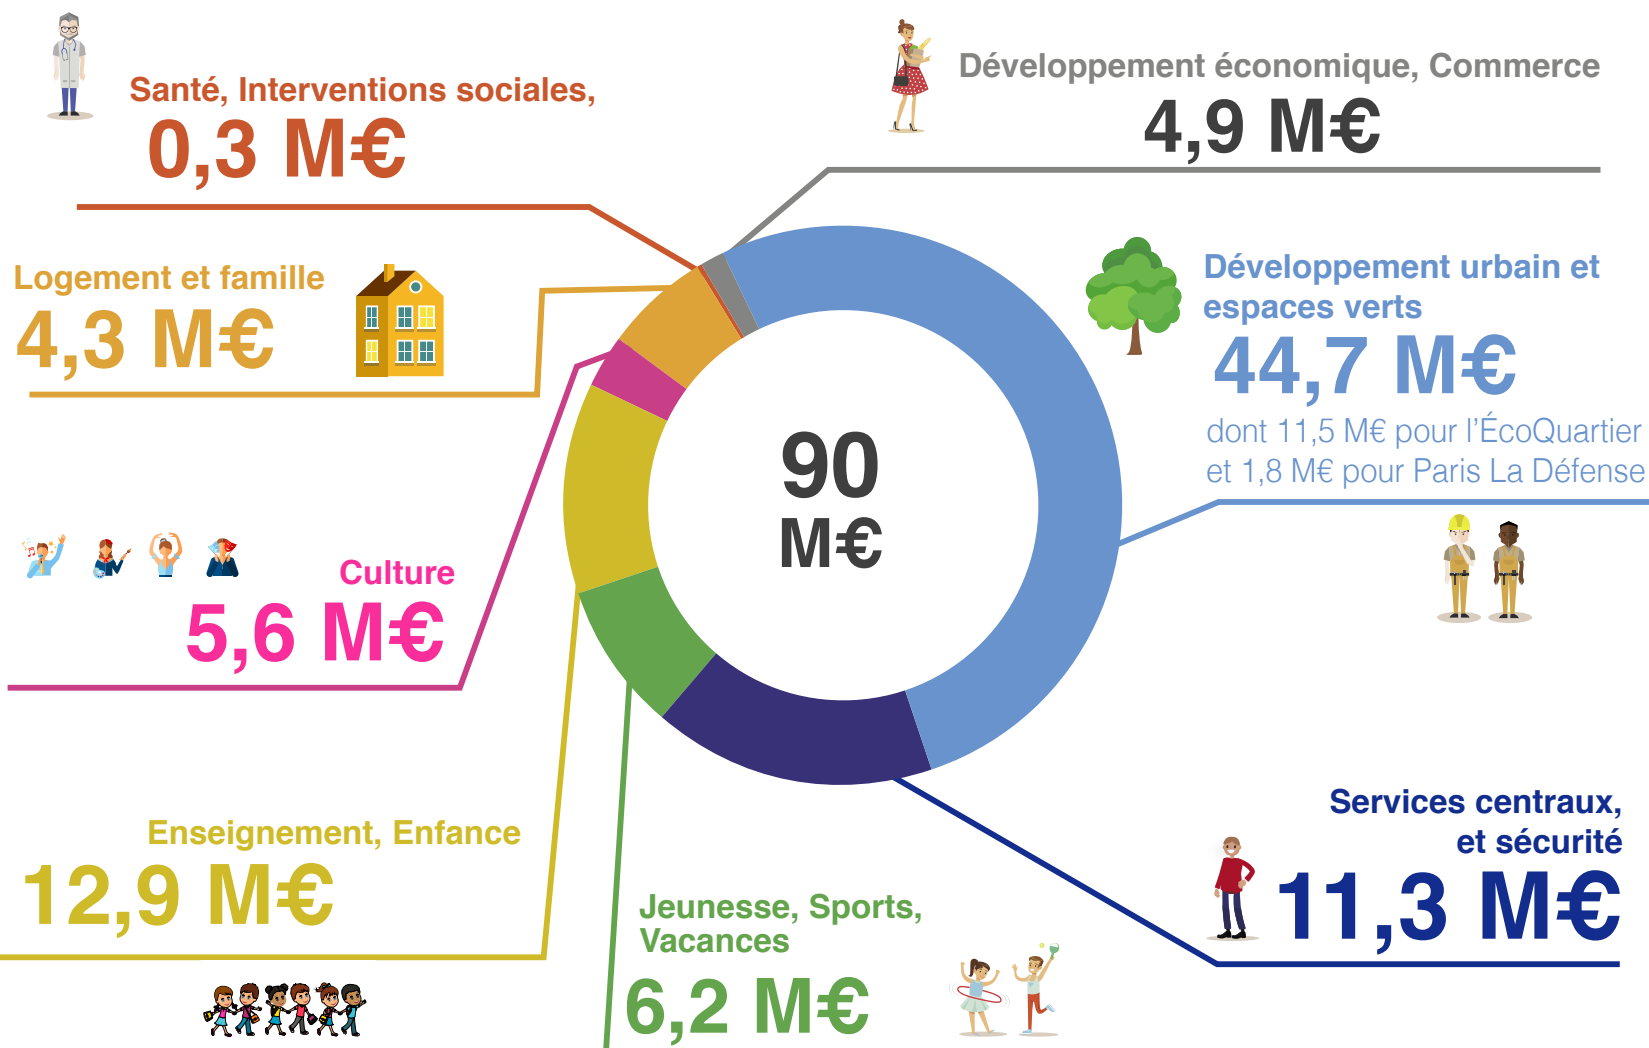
Santé, Interventions sociales,
0,3 M€

Développement économique, Commerce
4,9 M€

Logement et famille
4,3 M€

Développement urbain et espaces verts
44,7 M€
dont 11,5 M€ pour l'ÉcoQuartier et 1,8 M€ pour Paris La Défense

90 M€

Culture
5,6 M€

Services centraux, et sécurité
11,3 M€

Enseignement, Enfance
12,9 M€

Jeunesse, Sports, Vacances
6,2 M€